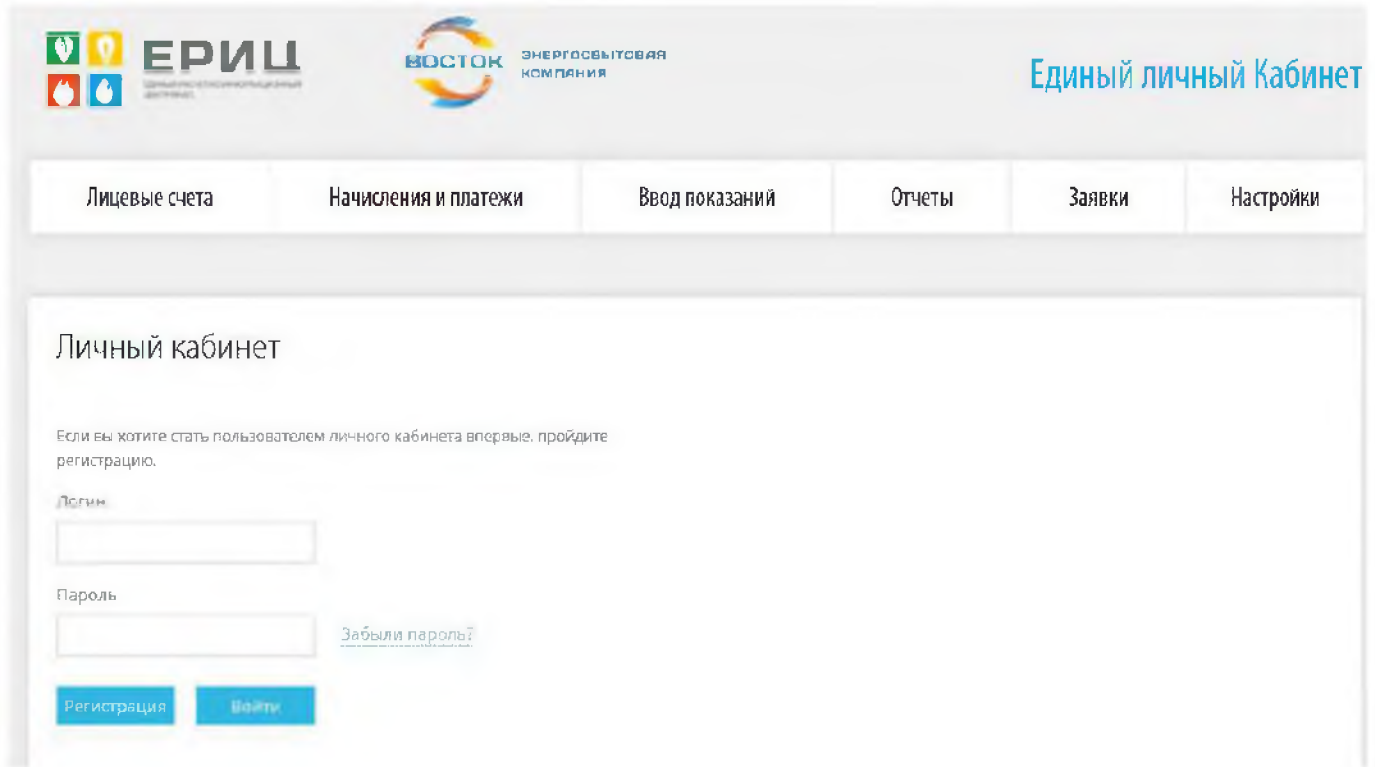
ЕРИЦ
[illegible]

ВОСТОК ЭНЕРГОСБЫТОВАЯ КОМПАНИЯ

Единый личный Кабинет

Лицевые счета | Начисления и платежи | Ввод показаний | Отчеты | Заявки | Настройки

Личный кабинет

Если вы хотите стать пользователем личного кабинета впервые, пройдите регистрацию.

Логин

Пароль

Забыли пароль?

Регистрация

Войти